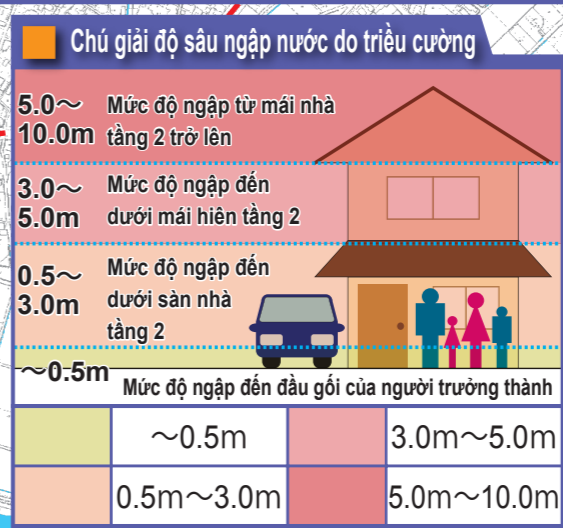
Chú giải độ sâu ngập nước do triều cường

5.0〜10.0m Mức độ ngập từ mái nhà tầng 2 trở lên

3.0〜5.0m Mức độ ngập đến dưới mái hiên tầng 2

0.5〜3.0m Mức độ ngập đến dưới sàn nhà tầng 2

〜0.5m Mức độ ngập đến đầu gối của người trưởng thành

| | 〜0.5m | | 3.0m〜5.0m |
|---|---|---|---|
| | 0.5m〜3.0m | | 5.0m〜10.0m |